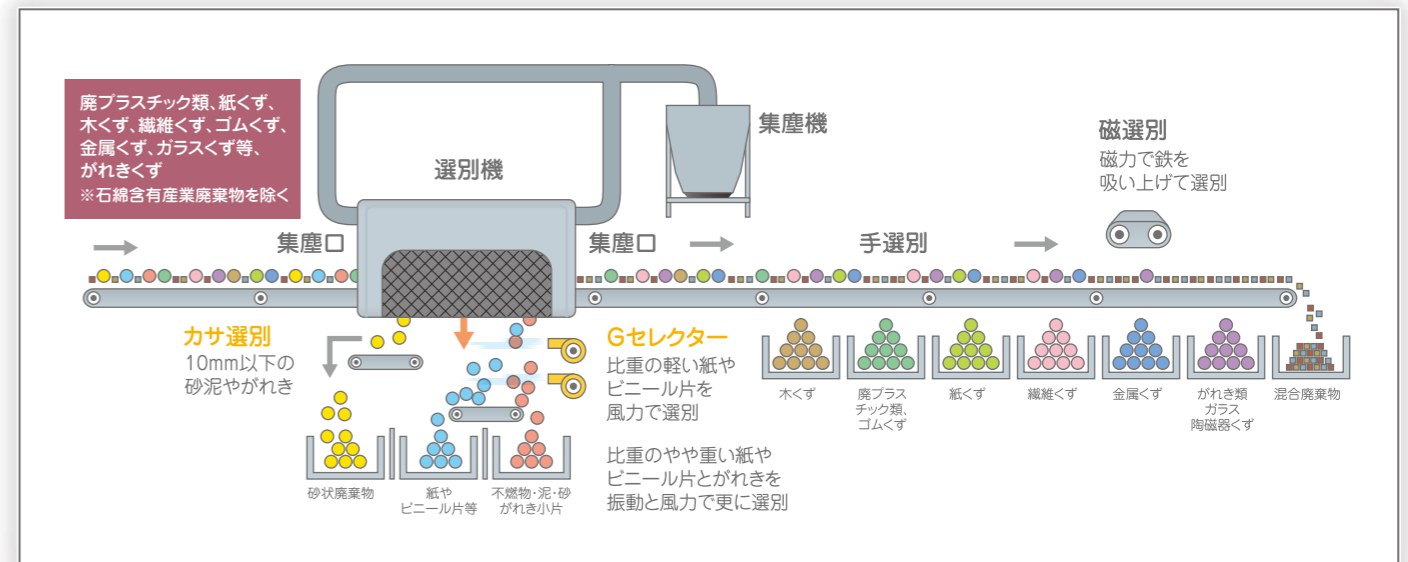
廃プラスチック類、紙くず、木くず、繊維くず、ゴムくず、金属くず、ガラスくず等、がれきくず
※石綿含有産業廃棄物を除く

選別機

集塵機

磁選別
磁力で鉄を吸い上げて選別

集塵口

集塵口

手選別

カサ選別
10mm以下の砂泥やがれき

Gセレクター
比重の軽い紙やビニール片を風力で選別

比重のやや重い紙やビニール片とがれきを振動と風力で更に選別

砂状廃棄物

紙やビニール片等

不燃物・泥・砂がれき小片

木くず

廃プラスチック類、ゴムくず

紙くず

繊維くず

金属くず

がれき類ガラス陶磁器くず

混合廃棄物